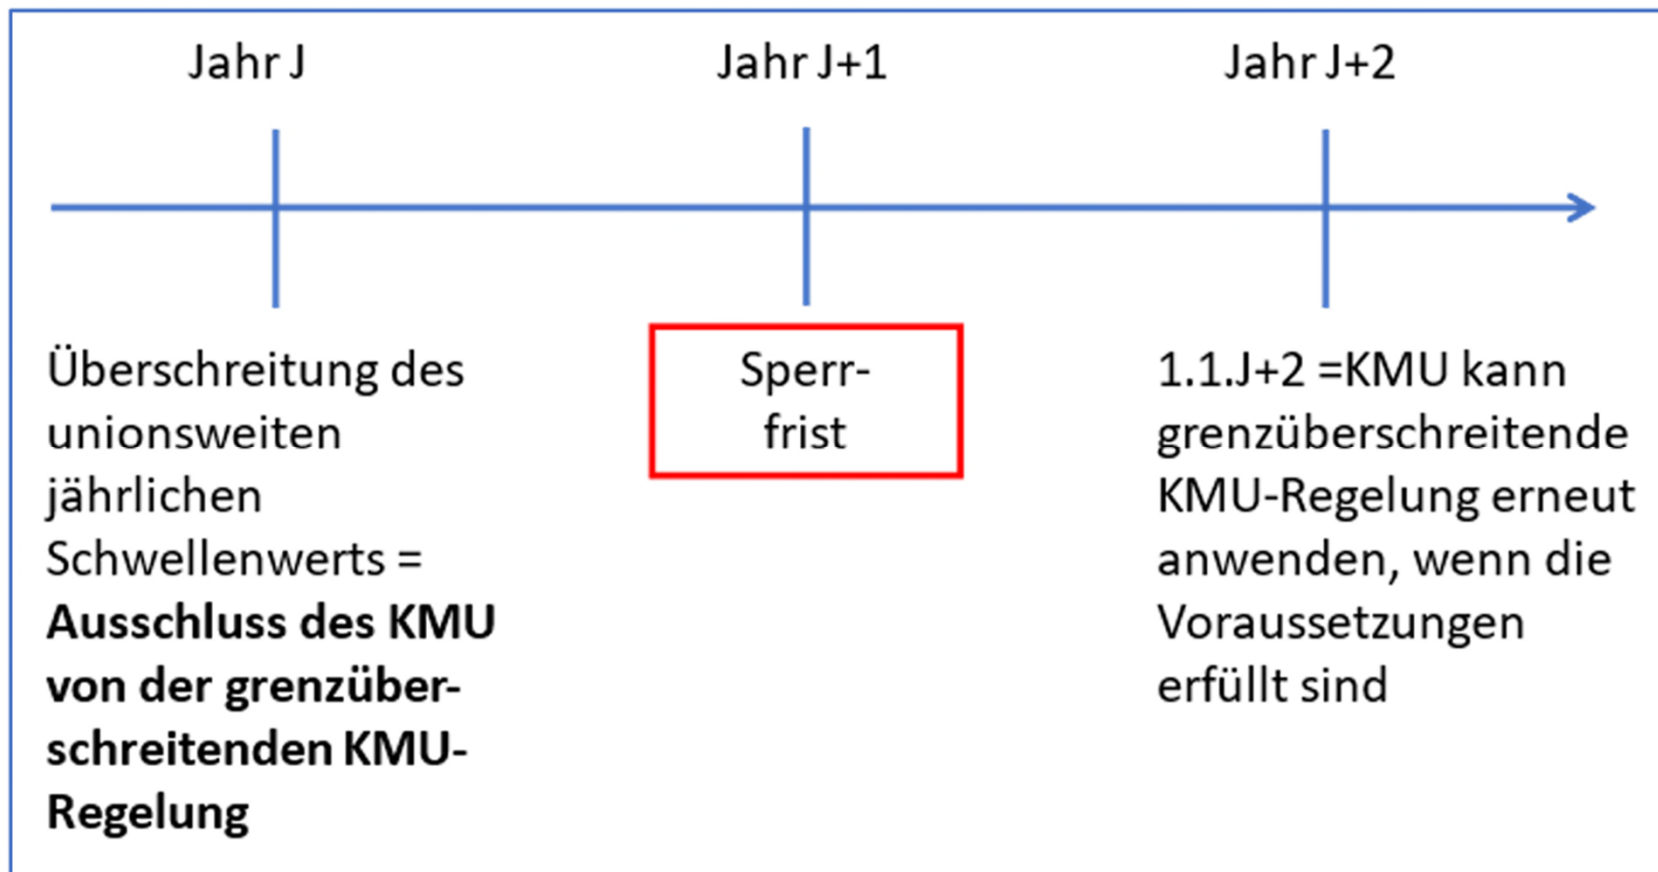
Jahr J

Jahr J+1

Jahr J+2

Überschreitung des unionsweiten jährlichen Schwellenwerts = **Ausschluss des KMU von der grenzüberschreitenden KMU-Regelung**

Sperrfrist

1.1.J+2 =KMU kann grenzüberschreitende KMU-Regelung erneut anwenden, wenn die Voraussetzungen erfüllt sind